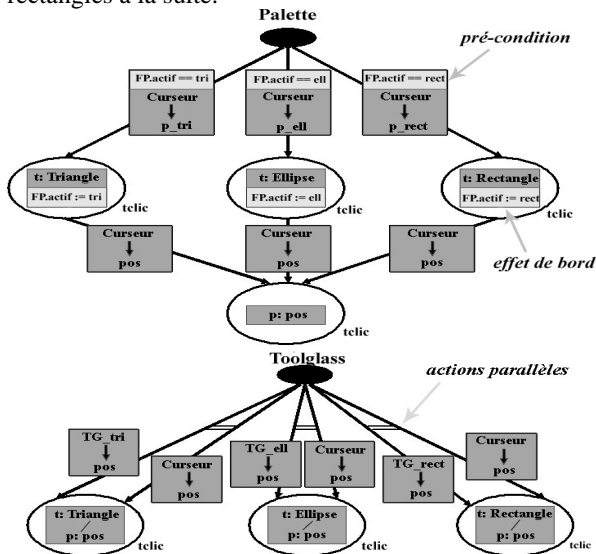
rectangles à la suite.

Palette

pré-condition

FP.actif == tri
Curseur
↓
p_tri

FP.actif == ell
Curseur
↓
p_ell

FP.actif == rect
Curseur
↓
p_rect

t: Triangle
FP.actif := tri
telic

t: Ellipse
FP.actif := ell
telic

t: Rectangle
FP.actif := rect
telic

Curseur
↓
pos

Curseur
↓
pos

Curseur
↓
pos

effet de bord

p: pos
telic

Toolglass

actions parallèles

TG_tri
↓
pos

Curseur
↓
pos

TG_ell
↓
pos

Curseur
↓
pos

TG_rect
↓
pos

Curseur
↓
pos

t: Triangle
p: pos
telic

t: Ellipse
p: pos
telic

t: Rectangle
p: pos
telic